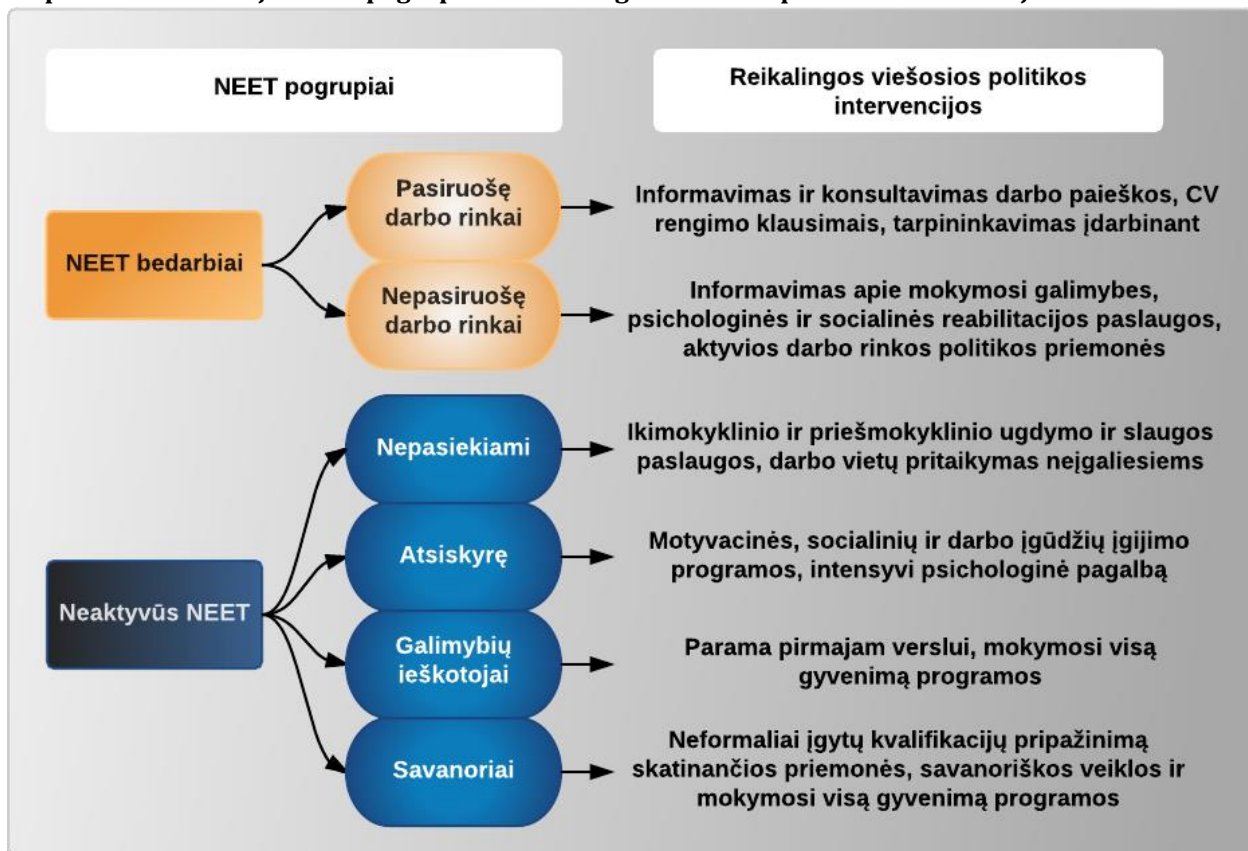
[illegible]

NEET pogrupiai

Reikalingos viešosios politikos intervencijos

NEET bedarbiai

Pasiruošę darbo rinkai

Informavimas ir konsultavimas darbo paieškos, CV rengimo klausimais, tarpininkavimas įdarbinant

Nepasiruošę darbo rinkai

Informavimas apie mokymosi galimybes, psichologinės ir socialinės reabilitacijos paslaugos, aktyvios darbo rinkos politikos priemonės

Neaktyvūs NEET

Nepasiekiami

Ikimokyklinio ir priešmokyklinio ugdymo ir slaugos paslaugos, darbo vietų pritaikymas neįgaliesiems

Atsiskyrę

Motyvacinės, socialinių ir darbo įgūdžių įgijimo programos, intensyvi psichologinė pagalbą

Galimybių ieškotojai

Parama pirmajam verslui, mokymosi visą gyvenimą programos

Savanoriai

Neformaliai įgytų kvalifikacijų pripažinimą skatinančios priemonės, savanoriškos veiklos ir mokymosi visą gyvenimą programos